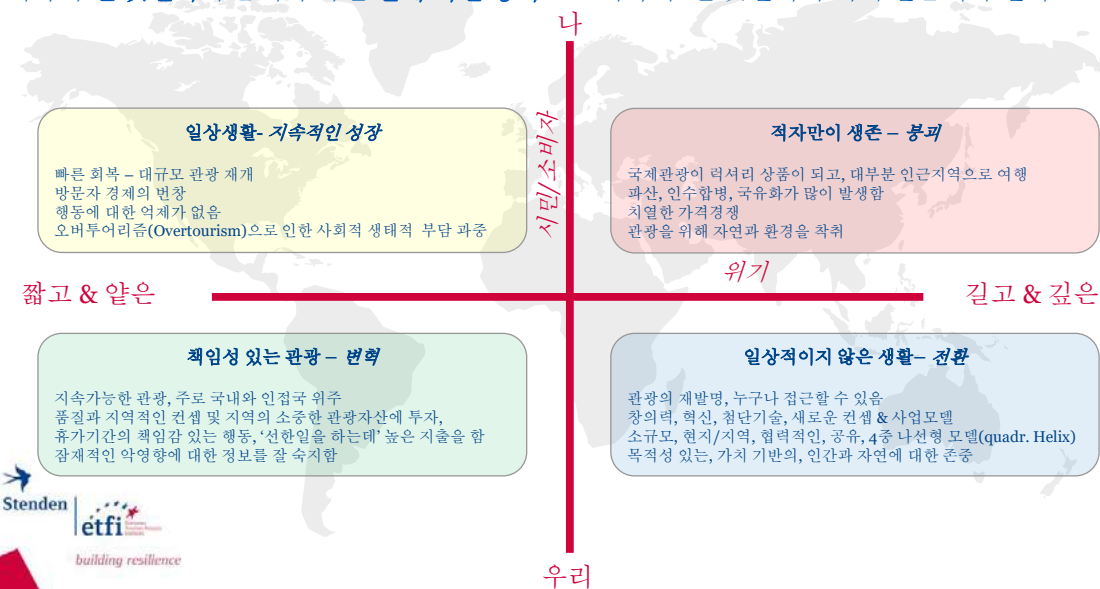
나

시민/소비자

일상생활- 지속적인 성장

빠른 회복 – 대규모 관광 재개
방문자 경제의 번창
행동에 대한 억제가 없음
오버투어리즘(Overtourism)으로 인한 사회적 생태적 부담 과중

적자만이 생존 – 붕괴

국제관광이 럭셔리 상품이 되고, 대부분 인근지역으로 여행
파산, 인수합병, 국유화가 많이 발생함
치열한 가격경쟁
관광을 위해 자연과 환경을 착취

위기

짧고 & 얕은

길고 & 깊은

책임성 있는 관광 – 변혁

지속가능한 관광, 주로 국내와 인접국 위주
품질과 지역적인 컨셉 및 지역의 소중한 관광자산에 투자,
휴가기간의 책임감 있는 행동, '선한일을 하는데' 높은 지출을 함
잠재적인 악영향에 대한 정보를 잘 숙지함

일상적이지 않은 생활– 전환

관광의 재발명, 누구나 접근할 수 있음
창의력, 혁신, 첨단기술, 새로운 컨셉 & 사업모델
소규모, 현지/지역, 협력적인, 공유, 4중 나선형 모델(quadr. Helix)
목적성 있는, 가치 기반의, 인간과 자연에 대한 존중

Stenden

etfi

building resilience

우리